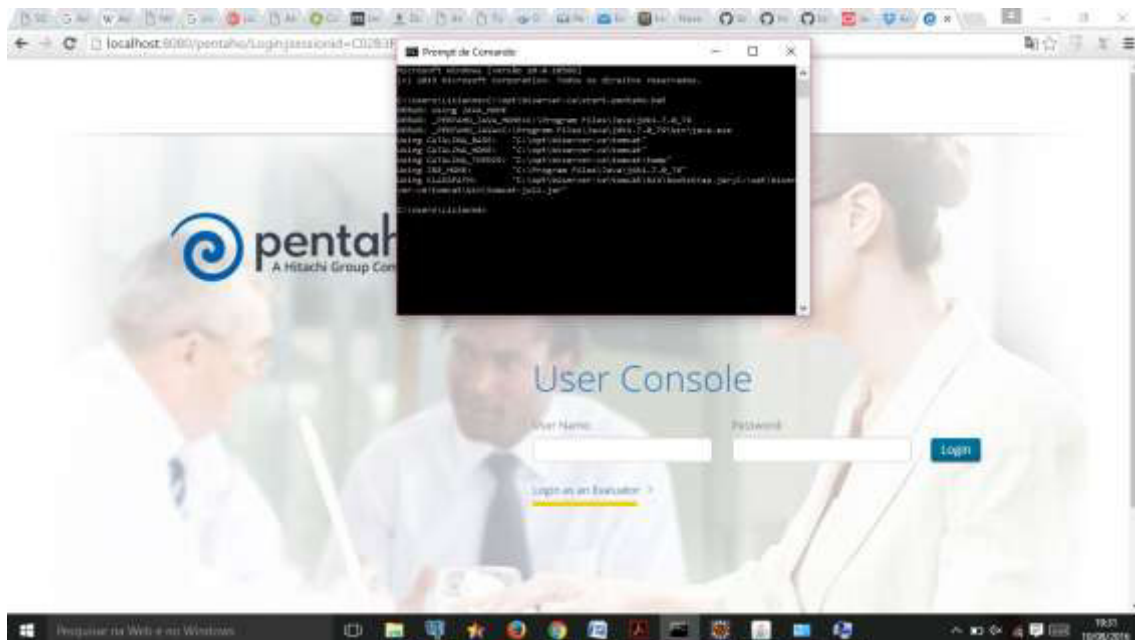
localhost:8080/pentaho/Login;jsessionid=C02B3F

Prompt de Comando

Microsoft Windows [versão 10.0.10586]
(c) 2015 Microsoft Corporation. Todos os direitos reservados.

C:\Users\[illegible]>C:\opt\biserver-ce\start-pentaho.bat
DEBUG: Using JAVA_HOME
DEBUG: _PENTAHO_JAVA_HOME=C:\Program Files\Java\jdk1.7.0_79
DEBUG: _PENTAHO_JAVA=C:\Program Files\Java\jdk1.7.0_79\bin\java.exe
Using CATALINA_BASE: "C:\opt\biserver-ce\tomcat"
Using CATALINA_HOME: "C:\opt\biserver-ce\tomcat"
Using CATALINA_TMPDIR: "C:\opt\biserver-ce\tomcat\temp"
Using JRE_HOME: "C:\Program Files\Java\jdk1.7.0_79"
Using CLASSPATH: "C:\opt\biserver-ce\tomcat\bin\bootstrap.jar;C:\opt\biserver-ce\tomcat\bin\tomcat-juli.jar"

C:\Users\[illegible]>

pentah
A Hitachi Group Con

User Console

User Name

Password

Login

Login as an Evaluator >

Pesquisar na Web e no Windows

19:51
10/08/2016